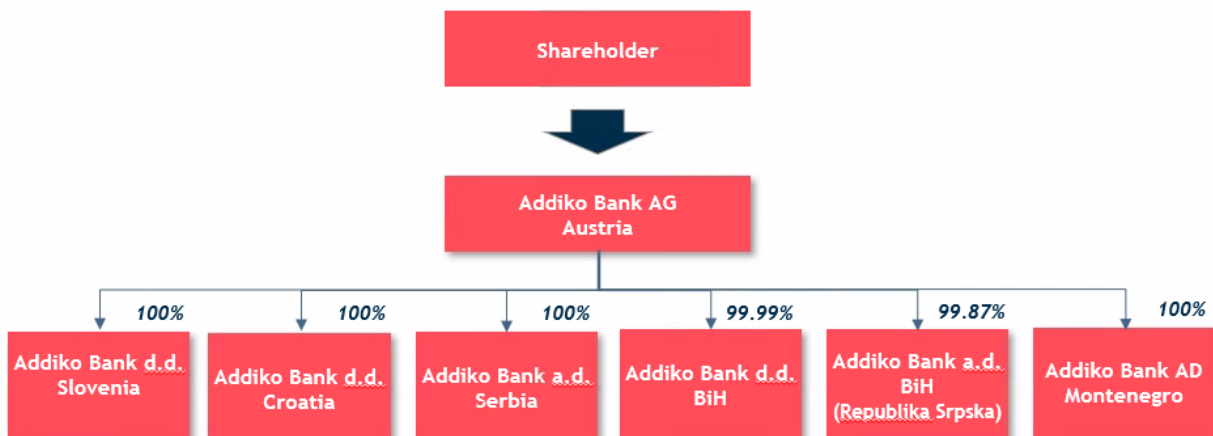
Shareholder

Addiko Bank AG
Austria

100%
Addiko Bank d.d.
Slovenia

100%
Addiko Bank d.d.
Croatia

100%
Addiko Bank a.d.
Serbia

99.99%
Addiko Bank d.d.
BiH

99.87%
Addiko Bank a.d.
BiH
(Republika Srpska)

100%
Addiko Bank AD
Montenegro